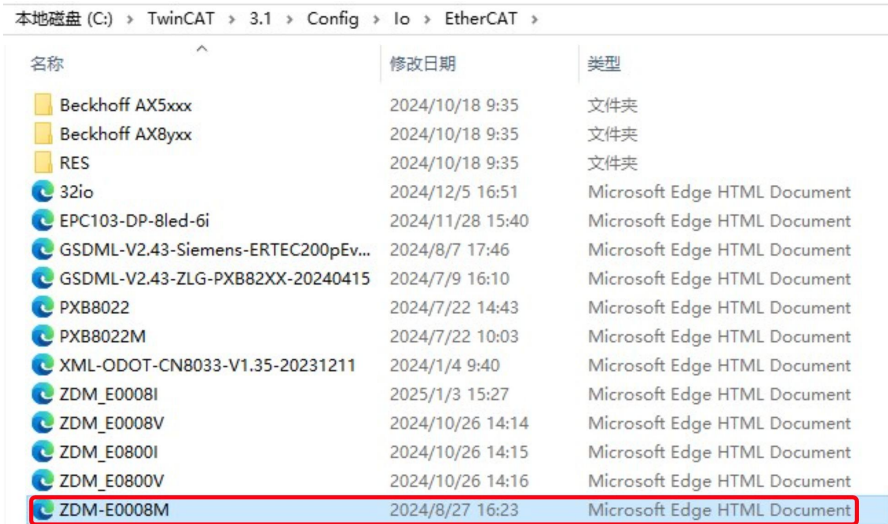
本地磁盘 (C:) › TwinCAT › 3.1 › Config › Io › EtherCAT ›

| 名称 | 修改日期 | 类型 |
|---|---|---|
| Beckhoff AX5xxx | 2024/10/18 9:35 | 文件夹 |
| Beckhoff AX8yxx | 2024/10/18 9:35 | 文件夹 |
| RES | 2024/10/18 9:35 | 文件夹 |
| 32io | 2024/12/5 16:51 | Microsoft Edge HTML Document |
| EPC103-DP-8led-6i | 2024/11/28 15:40 | Microsoft Edge HTML Document |
| GSDML-V2.43-Siemens-ERTEC200pEv... | 2024/8/7 17:46 | Microsoft Edge HTML Document |
| GSDML-V2.43-ZLG-PXB82XX-20240415 | 2024/7/9 16:10 | Microsoft Edge HTML Document |
| PXB8022 | 2024/7/22 14:43 | Microsoft Edge HTML Document |
| PXB8022M | 2024/7/22 10:03 | Microsoft Edge HTML Document |
| XML-ODOT-CN8033-V1.35-20231211 | 2024/1/4 9:40 | Microsoft Edge HTML Document |
| ZDM_E0008I | 2025/1/3 15:27 | Microsoft Edge HTML Document |
| ZDM_E0008V | 2024/10/26 14:14 | Microsoft Edge HTML Document |
| ZDM_E0800I | 2024/10/26 14:15 | Microsoft Edge HTML Document |
| ZDM_E0800V | 2024/10/26 14:16 | Microsoft Edge HTML Document |
| ZDM-E0008M | 2024/8/27 16:23 | Microsoft Edge HTML Document |